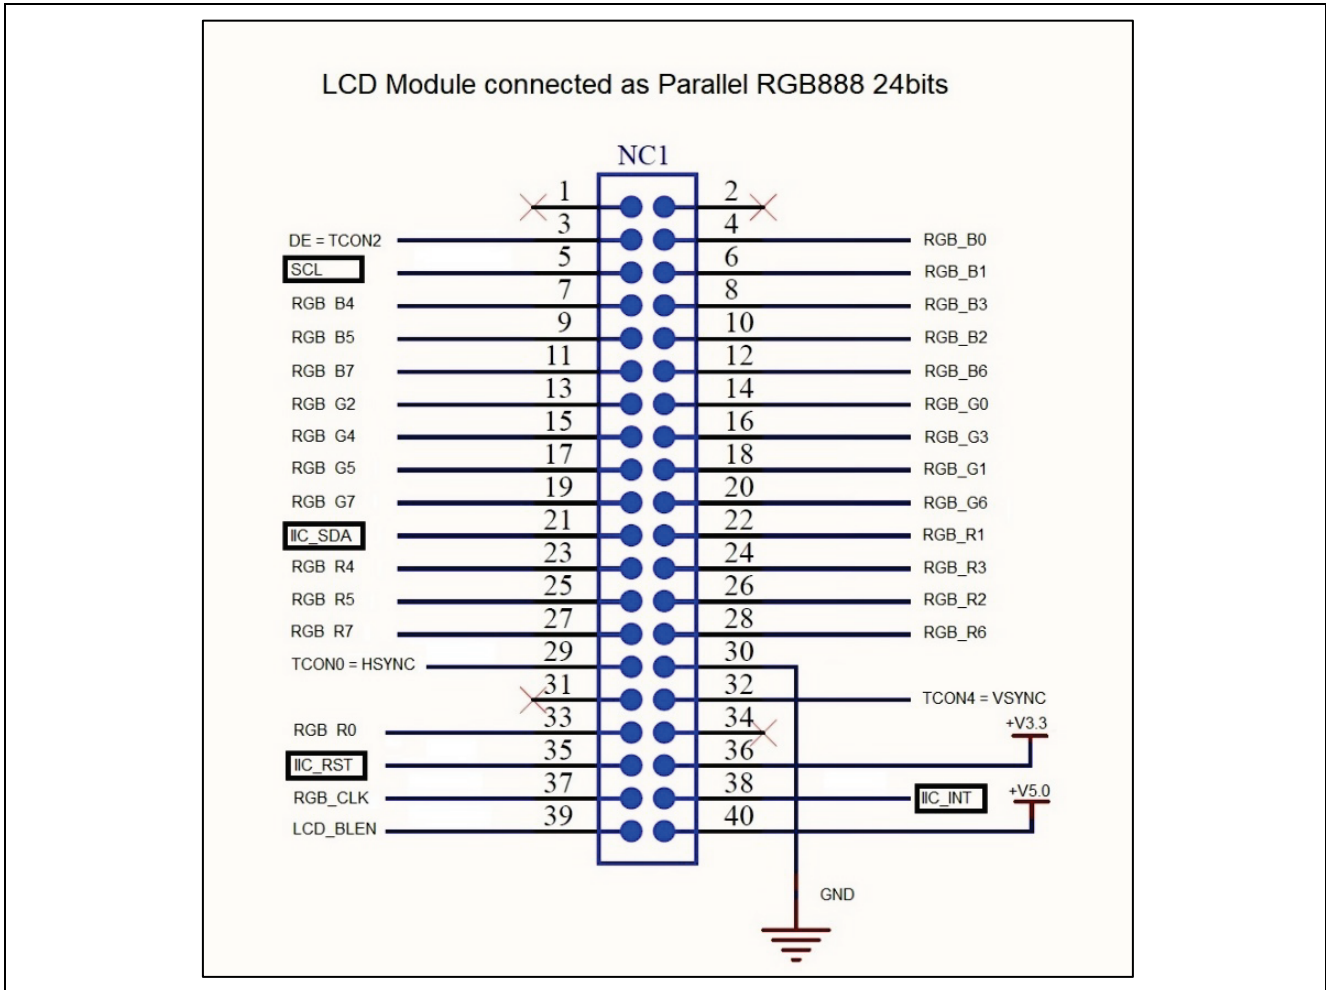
LCD Module connected as Parallel RGB888 24bits

NC1

1
2
DE = TCON2
3
4
RGB_B0
SCL
5
6
RGB_B1
RGB B4
7
8
RGB_B3
RGB B5
9
10
RGB_B2
RGB B7
11
12
RGB_B6
RGB G2
13
14
RGB_G0
RGB G4
15
16
RGB_G3
RGB G5
17
18
RGB_G1
RGB G7
19
20
RGB_G6
IIC_SDA
21
22
RGB_R1
RGB R4
23
24
RGB_R3
RGB R5
25
26
RGB_R2
RGB R7
27
28
RGB_R6
TCON0 = HSYNC
29
30
31
32
TCON4 = VSYNC
RGB R0
33
34
+V3.3
IIC_RST
35
36
RGB_CLK
37
38
IIC_INT
+V5.0
LCD_BLEN
39
40

GND